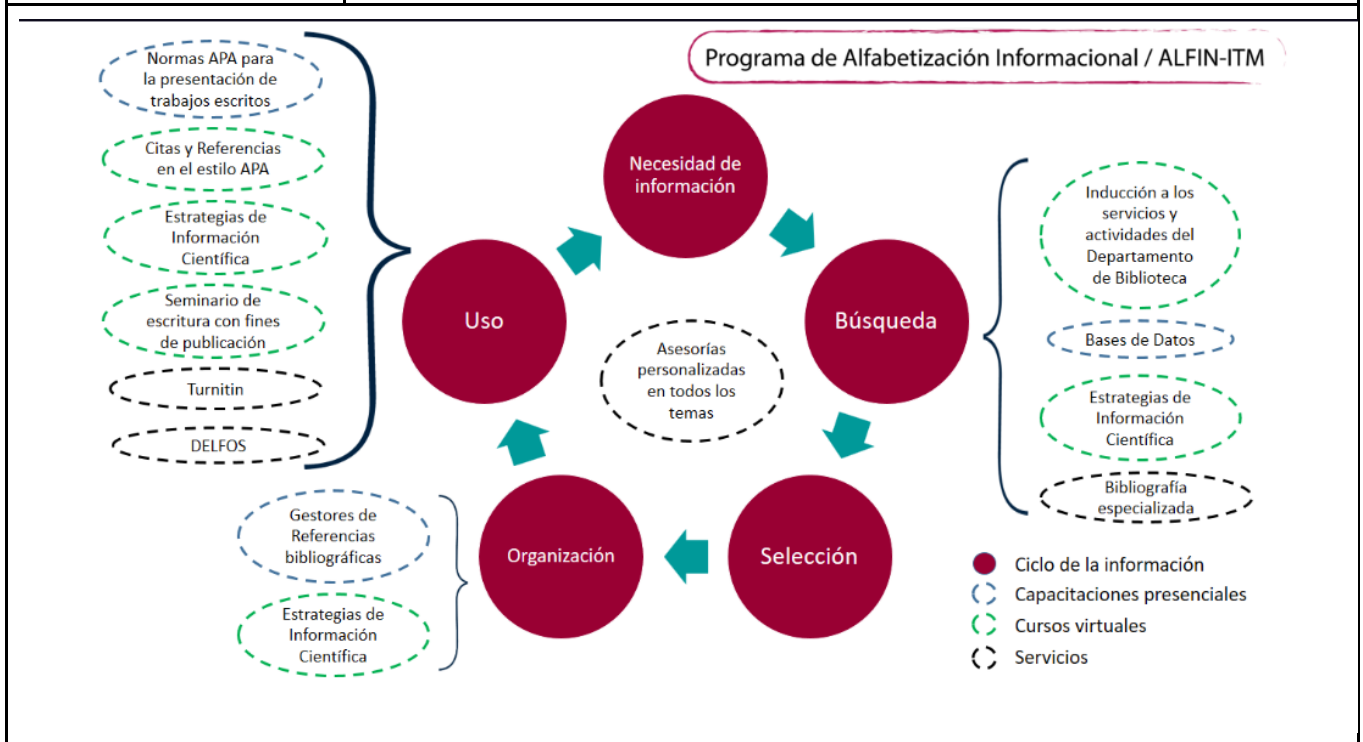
Programa de Alfabetización Informacional / ALFIN-ITM

Normas APA para la presentación de trabajos escritos

Citas y Referencias en el estilo APA

Estrategias de Información Científica

Seminario de escritura con fines de publicación

Turnitin

DELFOS

Necesidad de información

Búsqueda

Selección

Organización

Uso

Asesorías personalizadas en todos los temas

Inducción a los servicios y actividades del Departamento de Biblioteca

Bases de Datos

Estrategias de Información Científica

Bibliografía especializada

Gestores de Referencias bibliográficas

Estrategias de Información Científica

Ciclo de la información
Capacitaciones presenciales
Cursos virtuales
Servicios